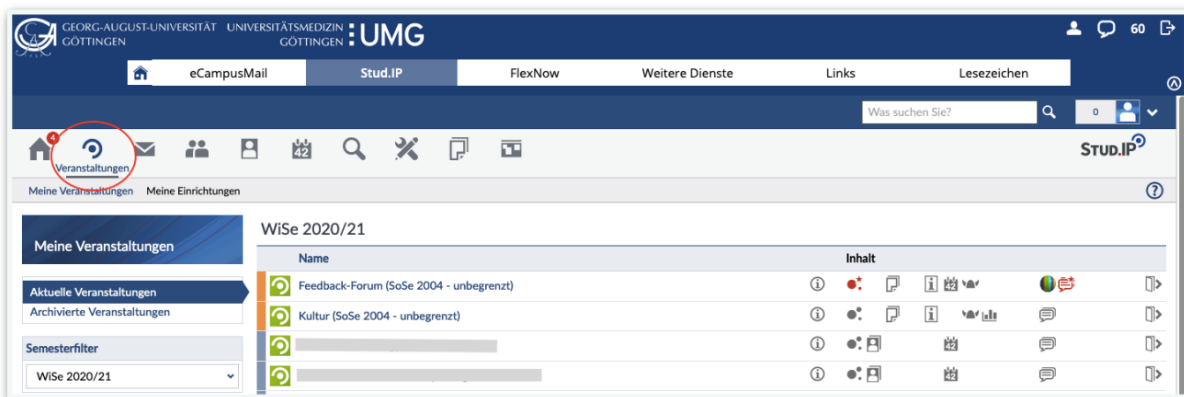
GEORG-AUGUST-UNIVERSITÄT GÖTTINGEN UNIVERSITÄTSMEDIZIN GÖTTINGEN UMG

60

eCampusMail Stud.IP FlexNow Weitere Dienste Links Lesezeichen

Was suchen Sie?

0

4

Veranstaltungen

42

STUD.IP

Meine Veranstaltungen Meine Einrichtungen

Meine Veranstaltungen

Aktuelle Veranstaltungen
Archivierte Veranstaltungen

Semesterfilter

WiSe 2020/21

WiSe 2020/21

| Name | Inhalt |
|---|---|
| Feedback-Forum (SoSe 2004 - unbegrenzt) | |
| Kultur (SoSe 2004 - unbegrenzt) | |
| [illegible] | 42 |
| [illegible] | 42 |